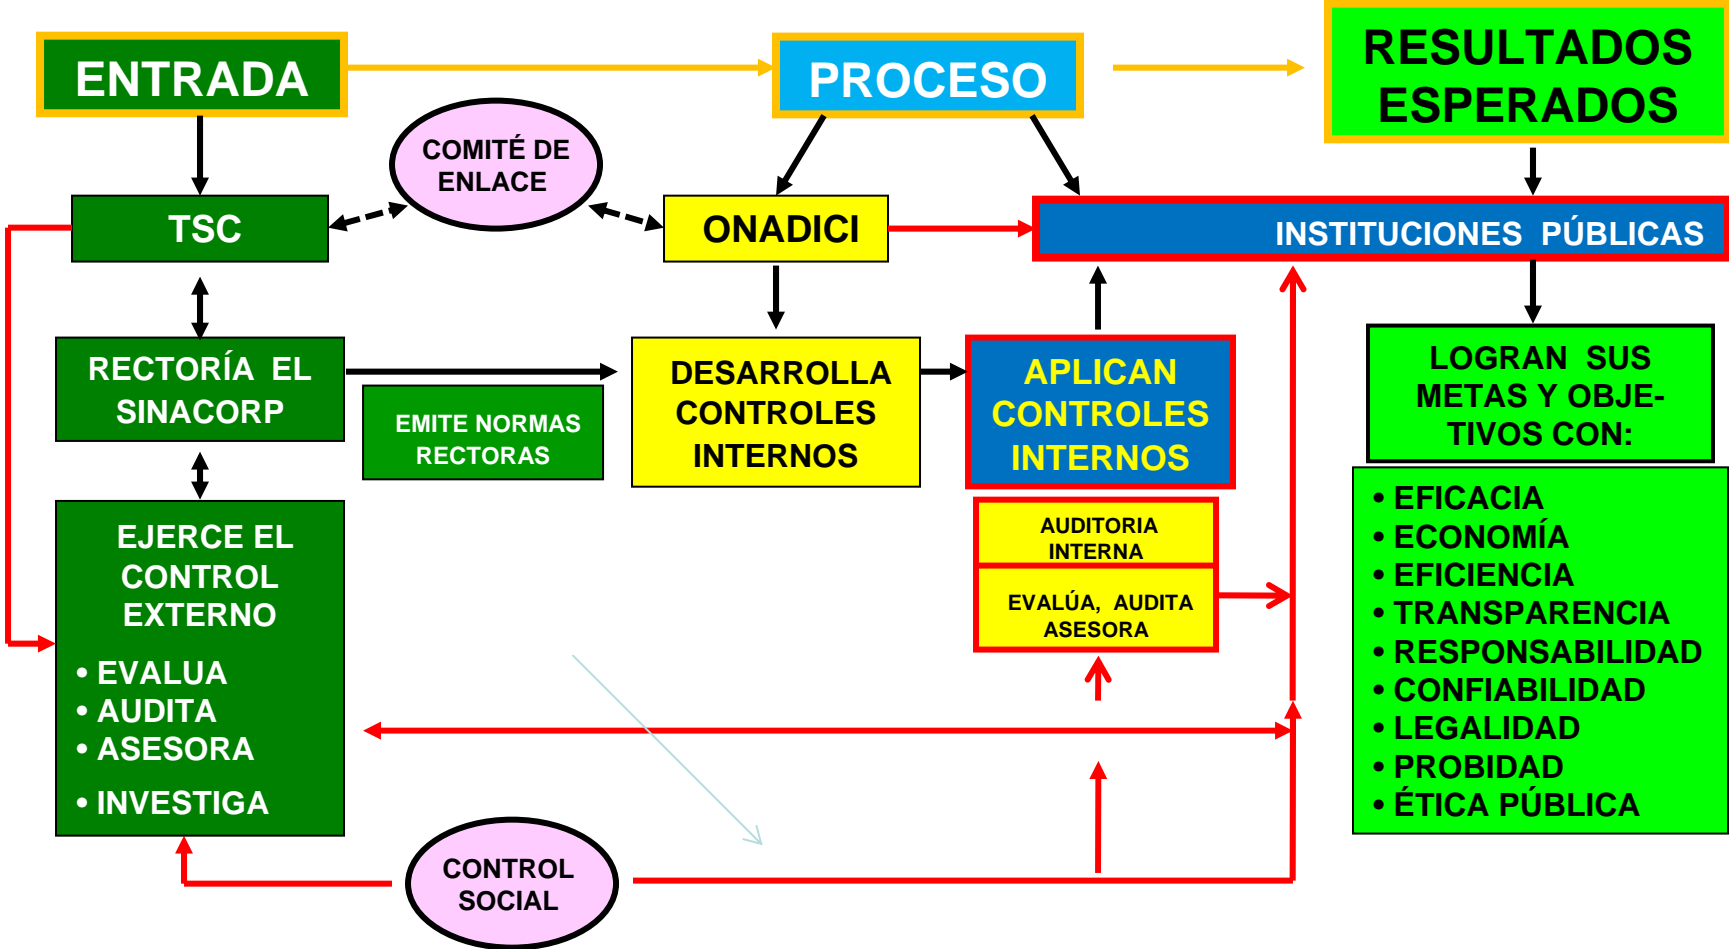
ENTRADA

PROCESO

RESULTADOS ESPERADOS

COMITÉ DE ENLACE

TSC

ONADICI

INSTITUCIONES PÚBLICAS

RECTORÍA EL SINACORP

EMITE NORMAS RECTORAS

DESARROLLA CONTROLES INTERNOS

APLICAN CONTROLES INTERNOS

LOGRAN SUS METAS Y OBJETIVOS CON:

• EFICACIA
• ECONOMÍA
• EFICIENCIA
• TRANSPARENCIA
• RESPONSABILIDAD
• CONFIABILIDAD
• LEGALIDAD
• PROBIDAD
• ÉTICA PÚBLICA

EJERCE EL CONTROL EXTERNO
• EVALUA
• AUDITA
• ASESORA
• INVESTIGA

AUDITORIA INTERNA

EVALÚA, AUDITA ASESORA

CONTROL SOCIAL